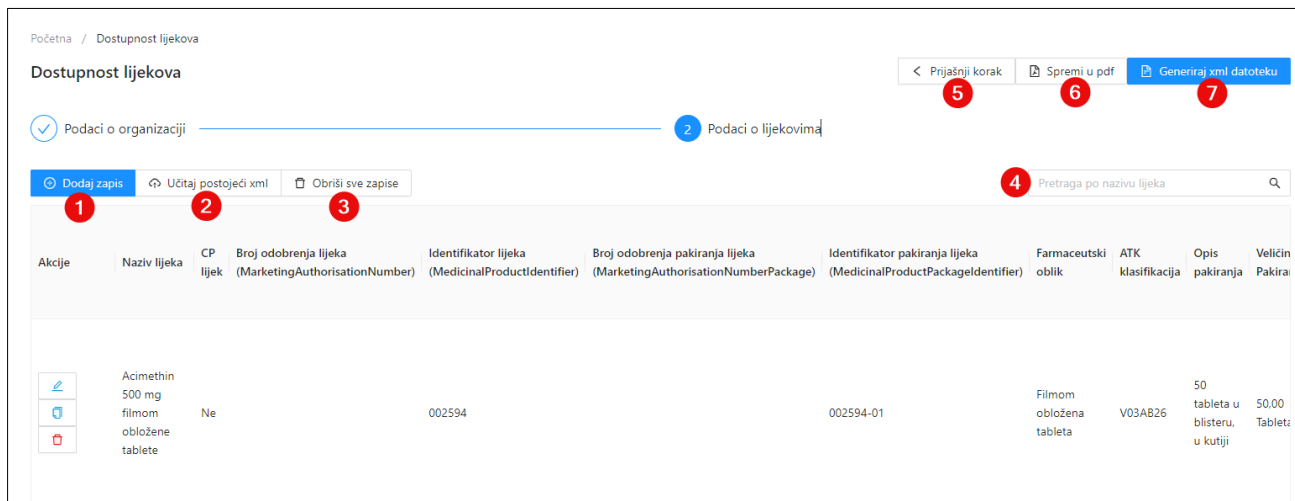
Početna / Dostupnost lijekova

Dostupnost lijekova

Prijašnji korak
5
Spremi u pdf
6
Generiraj xml datoteku
7

Podaci o organizaciji
2 Podaci o lijekovima

Dodaj zapis
1
Učitaj postojeći xml
2
Obriši sve zapise
3

4
Pretraga po nazivu lijeka

| Akcije | Naziv lijeka | CP lijek | Broj odobrenja lijeka (MarketingAuthorisationNumber) | Identifikator lijeka (MedicinalProductIdentifier) | Broj odobrenja pakiranja lijeka (MarketingAuthorisationNumberPackage) | Identifikator pakiranja lijeka (MedicinalProductPackageIdentifier) | Farmaceutski oblik | ATK klasifikacija | Opis pakiranja | Veličin Pakira |
|---|---|---|---|---|---|---|---|---|---|---|
| | Acimethin 500 mg filmom obložene tablete | Ne | | 002594 | | 002594-01 | Filmom obložena tableta | V03AB26 | 50 tableta u blisteru, u kutiji | 50,00 Tableta |